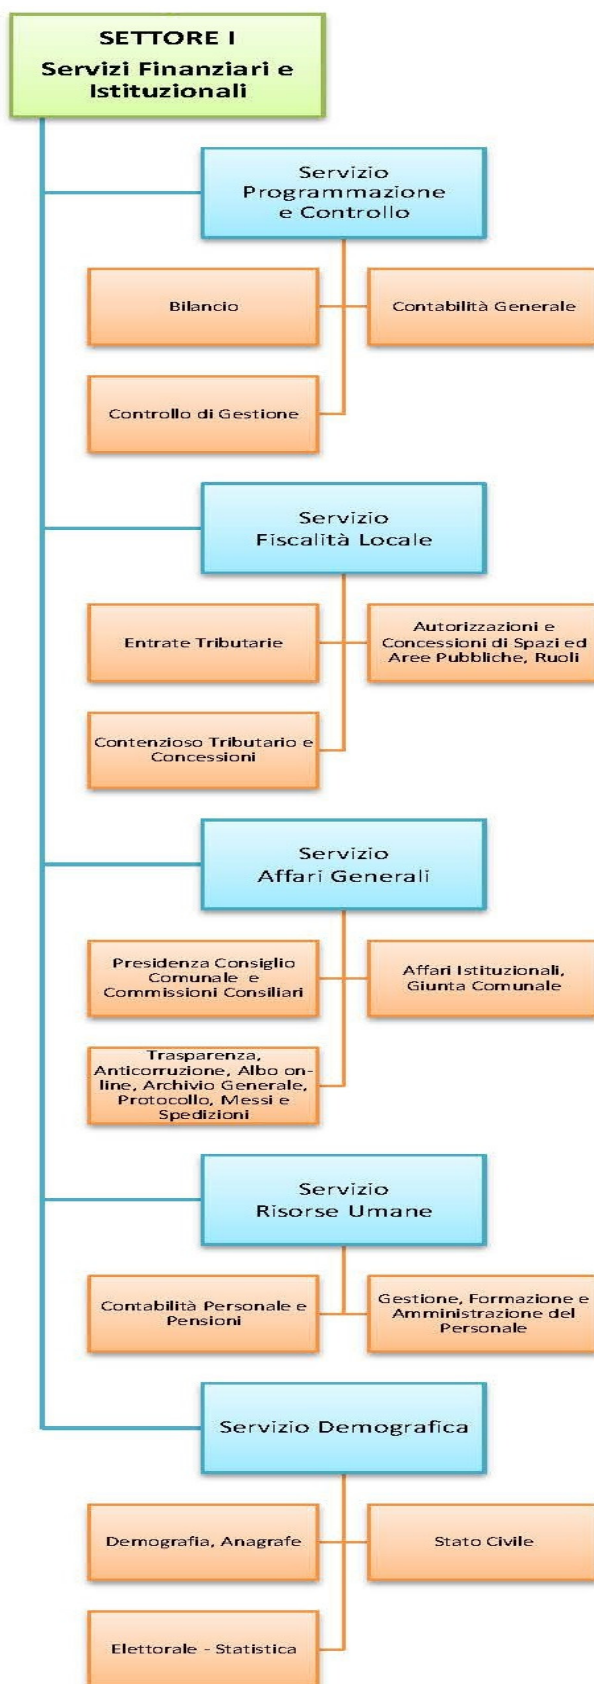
SETTORE I
Servizi Finanziari e Istituzionali

Servizio Programmazione e Controllo

Bilancio

Contabilità Generale

Controllo di Gestione

Servizio Fiscalità Locale

Entrate Tributarie

Autorizzazioni e Concessioni di Spazi ed Aree Pubbliche, Ruoli

Contenzioso Tributario e Concessioni

Servizio Affari Generali

Presidenza Consiglio Comunale e Commissioni Consiliari

Affari Istituzionali, Giunta Comunale

Trasparenza, Anticorruzione, Albo online, Archivio Generale, Protocollo, Messi e Spedizioni

Servizio Risorse Umane

Contabilità Personale e Pensioni

Gestione, Formazione e Amministrazione del Personale

Servizio Demografica

Demografia, Anagrafe

Stato Civile

Elettorale - Statistica